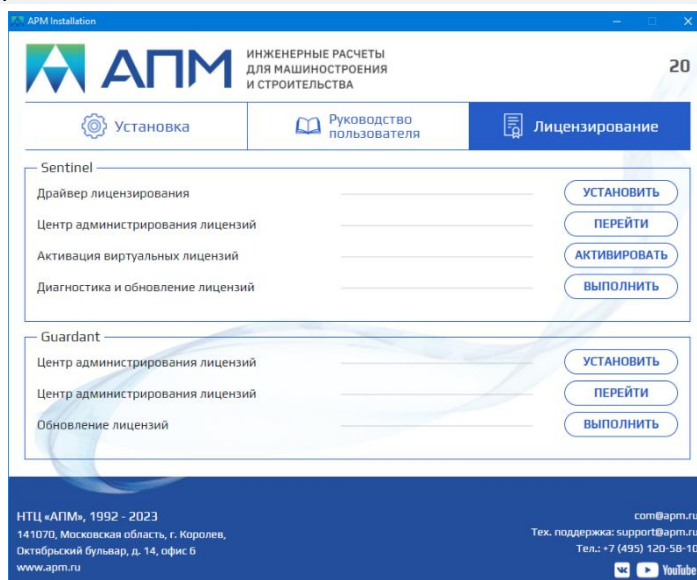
APM Installation

АПМ

ИНЖЕНЕРНЫЕ РАСЧЕТЫ ДЛЯ МАШИНОСТРОЕНИЯ И СТРОИТЕЛЬСТВА

20

Установка

Руководство пользователя

Лицензирование

Sentinel

Драйвер лицензирования

УСТАНОВИТЬ

Центр администрирования лицензий

ПЕРЕЙТИ

Активация виртуальных лицензий

АКТИВИРОВАТЬ

Диагностика и обновление лицензий

ВЫПОЛНИТЬ

Guardant

Центр администрирования лицензий

УСТАНОВИТЬ

Центр администрирования лицензий

ПЕРЕЙТИ

Обновление лицензий

ВЫПОЛНИТЬ

НТЦ «АПМ», 1992 - 2023
141070, Московская область, г. Королев,
Октябрьский бульвар, д. 14, офис 6
www.apm.ru

com@apm.ru
Тех. поддержка: support@apm.ru
Тел.: +7 (495) 120-58-10

YouTube